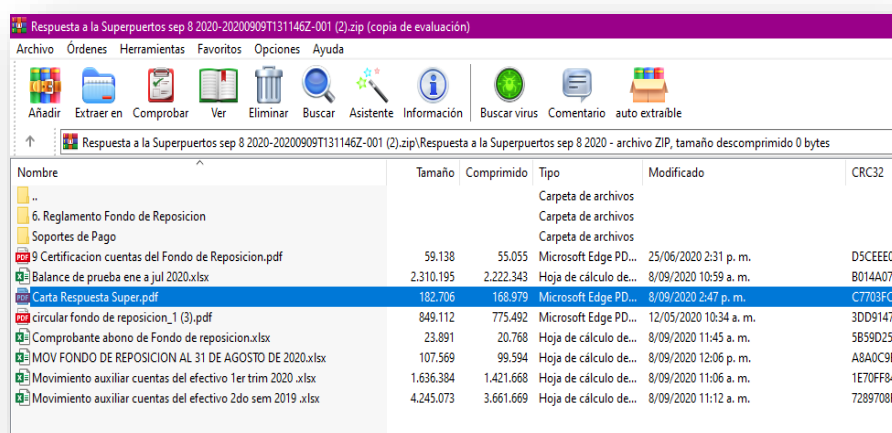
Respuesta a la Superpuertos sep 8 2020-20200909T131146Z-001 (2).zip (copia de evaluación)

Archivo Órdenes Herramientas Favoritos Opciones Ayuda

Añadir Extraer en Comprobar Ver Eliminar Buscar Asistente Información Buscar virus Comentario auto extraíble

Respuesta a la Superpuertos sep 8 2020-20200909T131146Z-001 (2).zip\Respuesta a la Superpuertos sep 8 2020 - archivo ZIP, tamaño descomprimido 0 bytes

| Nombre | Tamaño | Comprimido | Tipo | Modificado | CRC32 |
|---|---|---|---|---|---|
| .. | | | Carpeta de archivos | | |
| 6. Reglamento Fondo de Reposicion | | | Carpeta de archivos | | |
| Soportes de Pago | | | Carpeta de archivos | | |
| 9 Certificacion cuentas del Fondo de Reposicion.pdf | 59.138 | 55.055 | Microsoft Edge PD... | 25/06/2020 2:31 p. m. | D5CEEE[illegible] |
| Balance de prueba ene a jul 2020.xlsx | 2.310.195 | 2.222.343 | Hoja de cálculo de ... | 8/09/2020 10:59 a. m. | B014A0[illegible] |
| Carta Respuesta Super.pdf | 182.706 | 168.979 | Microsoft Edge PD... | 8/09/2020 2:47 p. m. | C7703F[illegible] |
| circular fondo de reposicion_1 (3).pdf | 849.112 | 775.492 | Microsoft Edge PD... | 12/05/2020 10:34 a. m. | 3DD914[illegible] |
| Comprobante abono de Fondo de reposicion.xlsx | 23.891 | 20.768 | Hoja de cálculo de ... | 8/09/2020 11:45 a. m. | 5B59D2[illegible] |
| MOV FONDO DE REPOSICION AL 31 DE AGOSTO DE 2020.xlsx | 107.569 | 99.594 | Hoja de cálculo de ... | 8/09/2020 12:06 p. m. | A8A0C9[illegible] |
| Movimiento auxiliar cuentas del efectivo 1er trim 2020 .xlsx | 1.636.384 | 1.421.668 | Hoja de cálculo de ... | 8/09/2020 11:06 a. m. | 1E70FF8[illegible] |
| Movimiento auxiliar cuentas del efectivo 2do sem 2019 .xlsx | 4.245.073 | 3.661.669 | Hoja de cálculo de ... | 8/09/2020 11:12 a. m. | 7289708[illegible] |